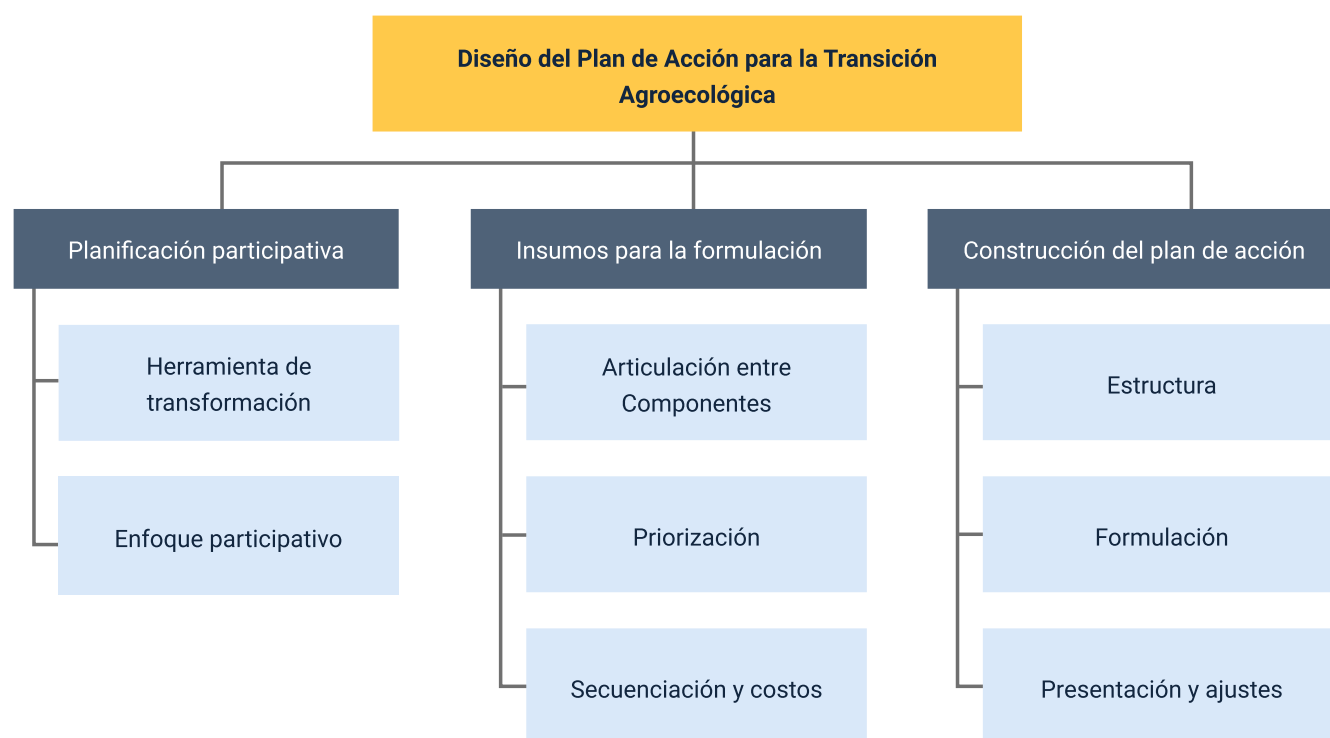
Diseño del Plan de Acción para la Transición Agroecológica

Planificación participativa

Herramienta de transformación

Enfoque participativo

Insumos para la formulación

Articulación entre Componentes

Priorización

Secuenciación y costos

Construcción del plan de acción

Estructura

Formulación

Presentación y ajustes